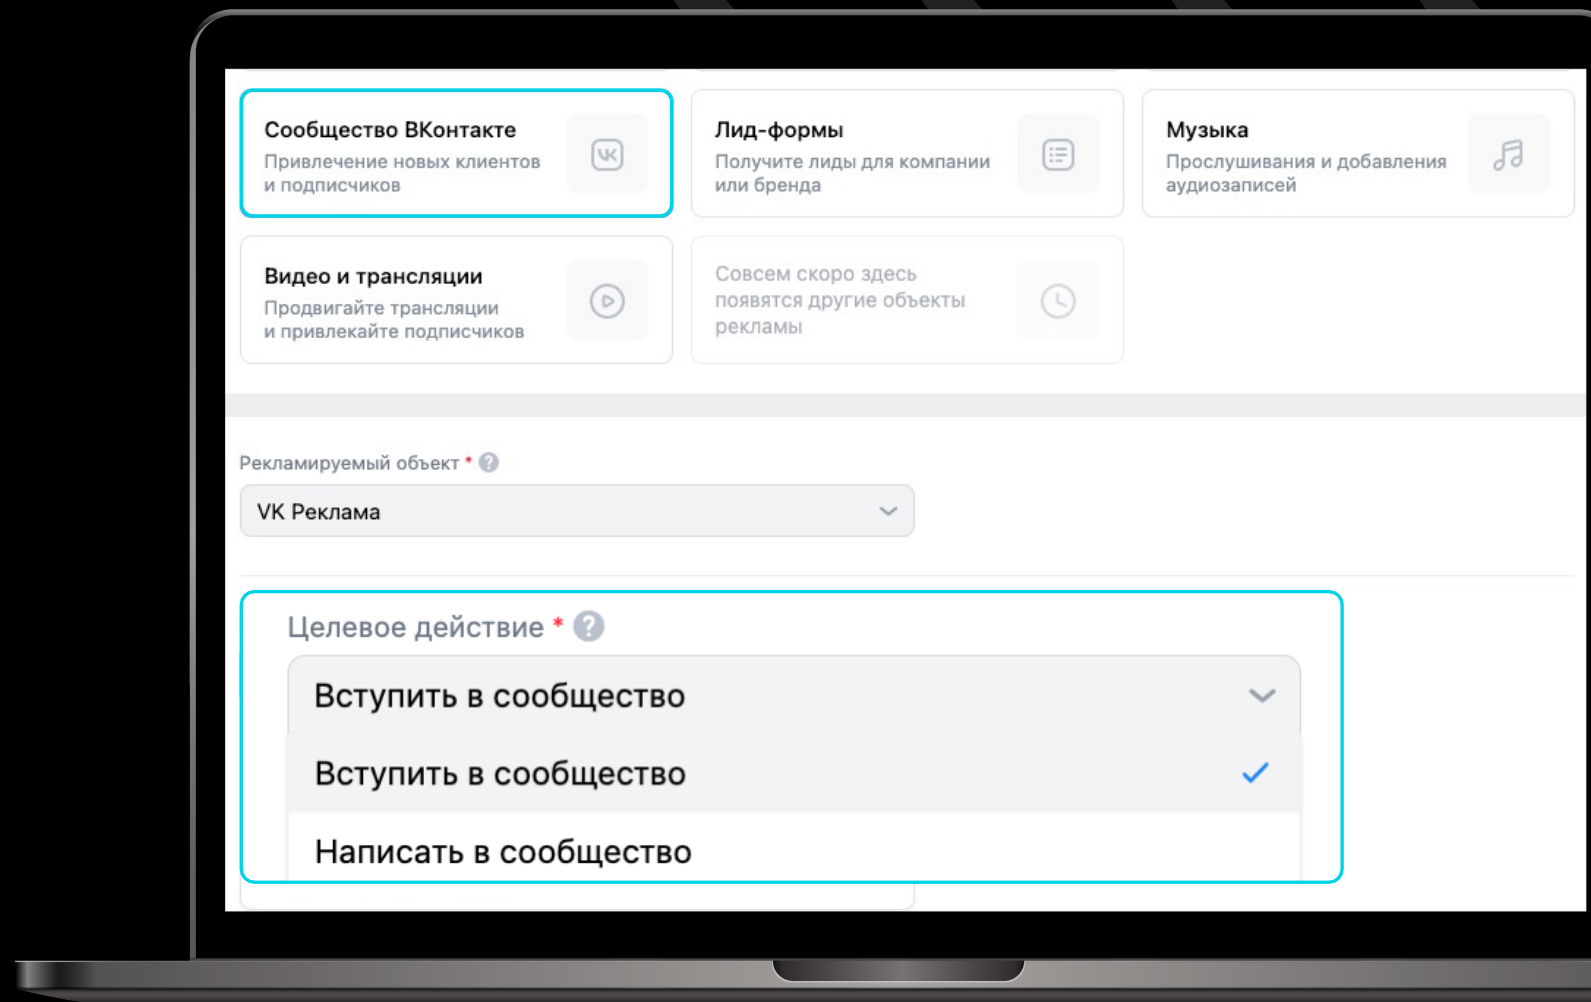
Сообщество ВКонтакте
Привлечение новых клиентов и подписчиков

Лид-формы
Получите лиды для компании или бренда

Музыка
Прослушивания и добавления аудиозаписей

Видео и трансляции
Продвигайте трансляции и привлекайте подписчиков

Совсем скоро здесь появятся другие объекты рекламы

Рекламируемый объект *

VK Реклама

Целевое действие *

Вступить в сообщество

Вступить в сообщество

Написать в сообщество